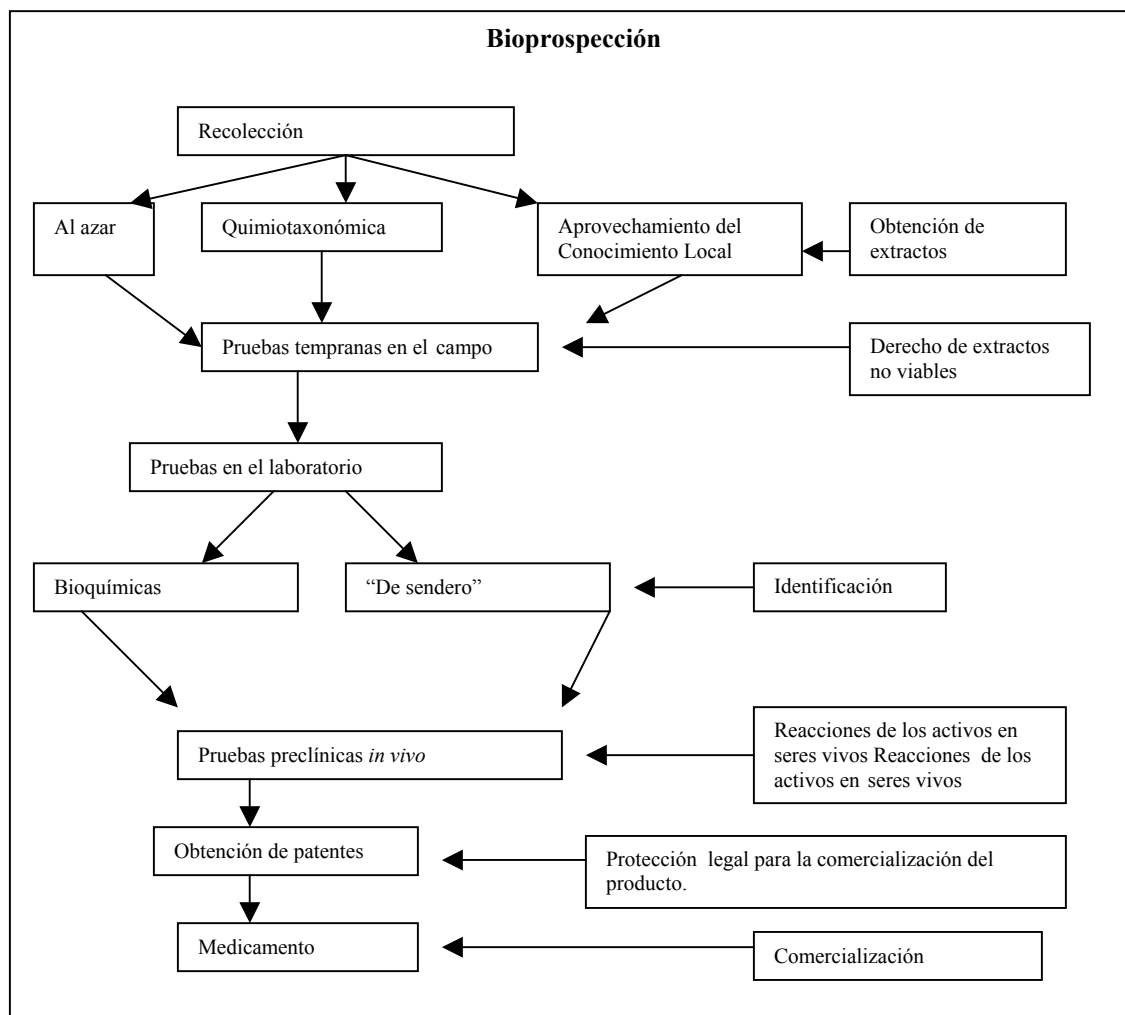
Bioprospección

Recolección

Al azar

Quimiotaxonómica

Aprovechamiento del Conocimiento Local

Obtención de extractos

Pruebas tempranas en el campo

Derecho de extractos no viables

Pruebas en el laboratorio

Bioquímicas

"De sendero"

Identificación

Pruebas preclínicas *in vivo*

Reacciones de los activos en seres vivos Reacciones de los activos en seres vivos

Obtención de patentes

Protección legal para la comercialización del producto.

Medicamento

Comercialización